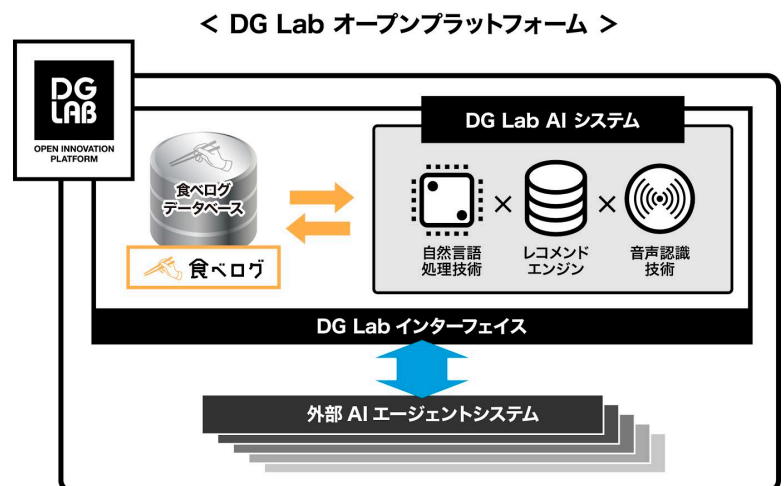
< DG Lab オープンプラットフォーム >

DG LAB
OPEN INNOVATION PLATFORM

食べログ データベース

食べログ

DG Lab AI システム

自然言語 処理技術

×

レコメンド エンジン

×

音声認識 技術

DG Lab インターフェイス

外部 AI エージェントシステム